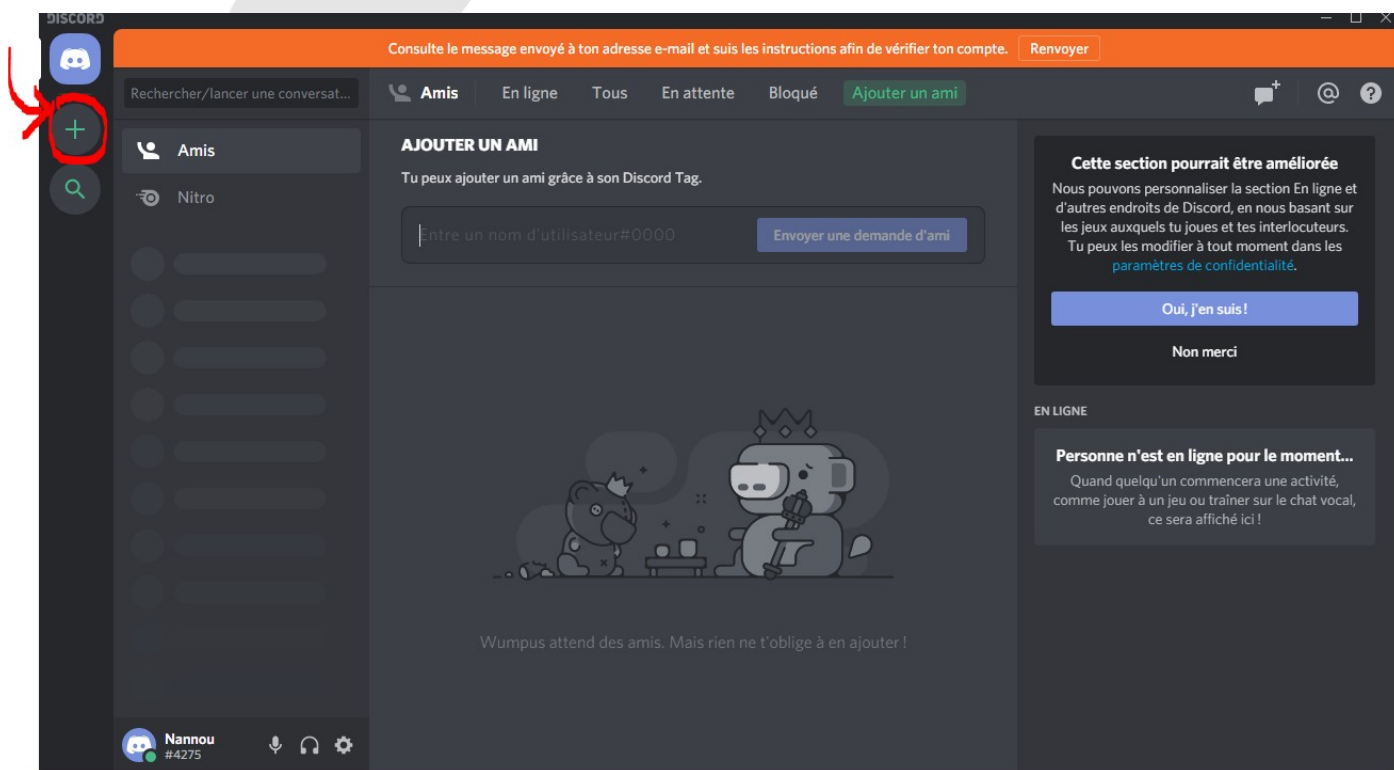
DISCORD

Consulte le message envoyé à ton adresse e-mail et suis les instructions afin de vérifier ton compte. Renvoyer

Rechercher/lancer une conversat...

Amis En ligne Tous En attente Bloqué Ajouter un ami

Amis

Nitro

AJOUTER UN AMI

Tu peux ajouter un ami grâce à son Discord Tag.

Entre un nom d'utilisateur#0000

Envoyer une demande d'ami

Wumpus attend des amis. Mais rien ne t'oblige à en ajouter !

Cette section pourrait être améliorée

Nous pouvons personnaliser la section En ligne et d'autres endroits de Discord, en nous basant sur les jeux auxquels tu joues et tes interlocuteurs. Tu peux les modifier à tout moment dans les paramètres de confidentialité.

Oui, j'en suis !

Non merci

EN LIGNE

Personne n'est en ligne pour le moment...

Quand quelqu'un commencera une activité, comme jouer à un jeu ou traîner sur le chat vocal, ce sera affiché ici !

Nannou
#4275